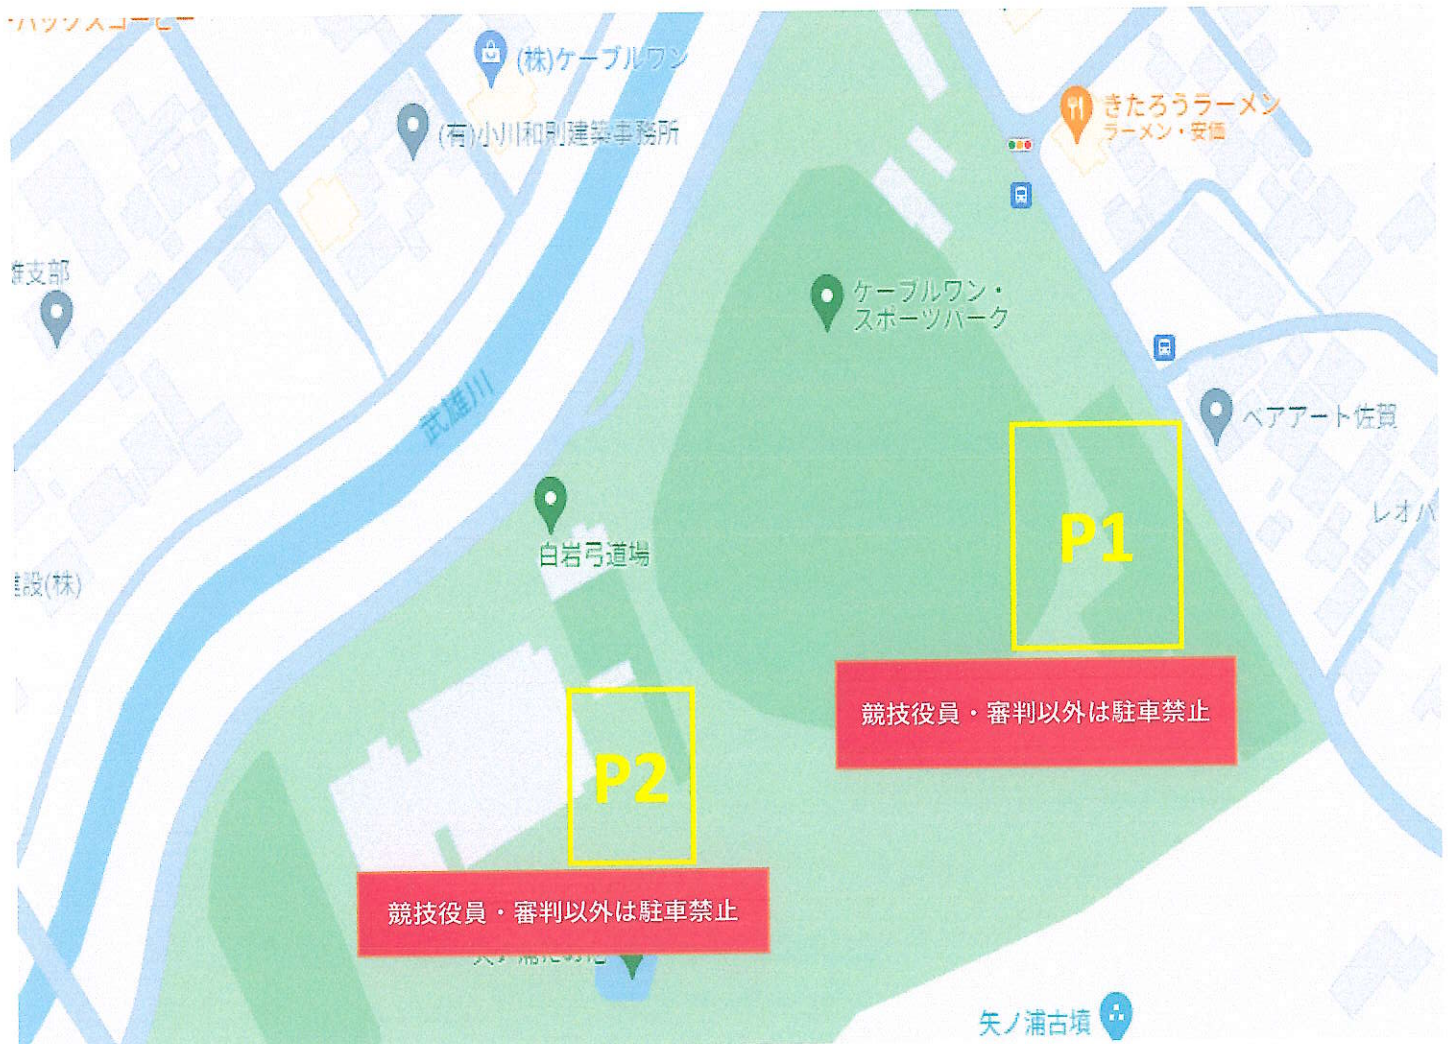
(株)ケーブルワン

(有)小川和則建築事務所

きたろうラーメン
ラーメン・安価

支部

ケーブルワン・
スポーツパーク

武雄川

ヘアアート佐賀

白岩弓道場

レオパ

設(株)

P1

競技役員・審判以外は駐車禁止

P2

競技役員・審判以外は駐車禁止

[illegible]

矢ノ浦古墳